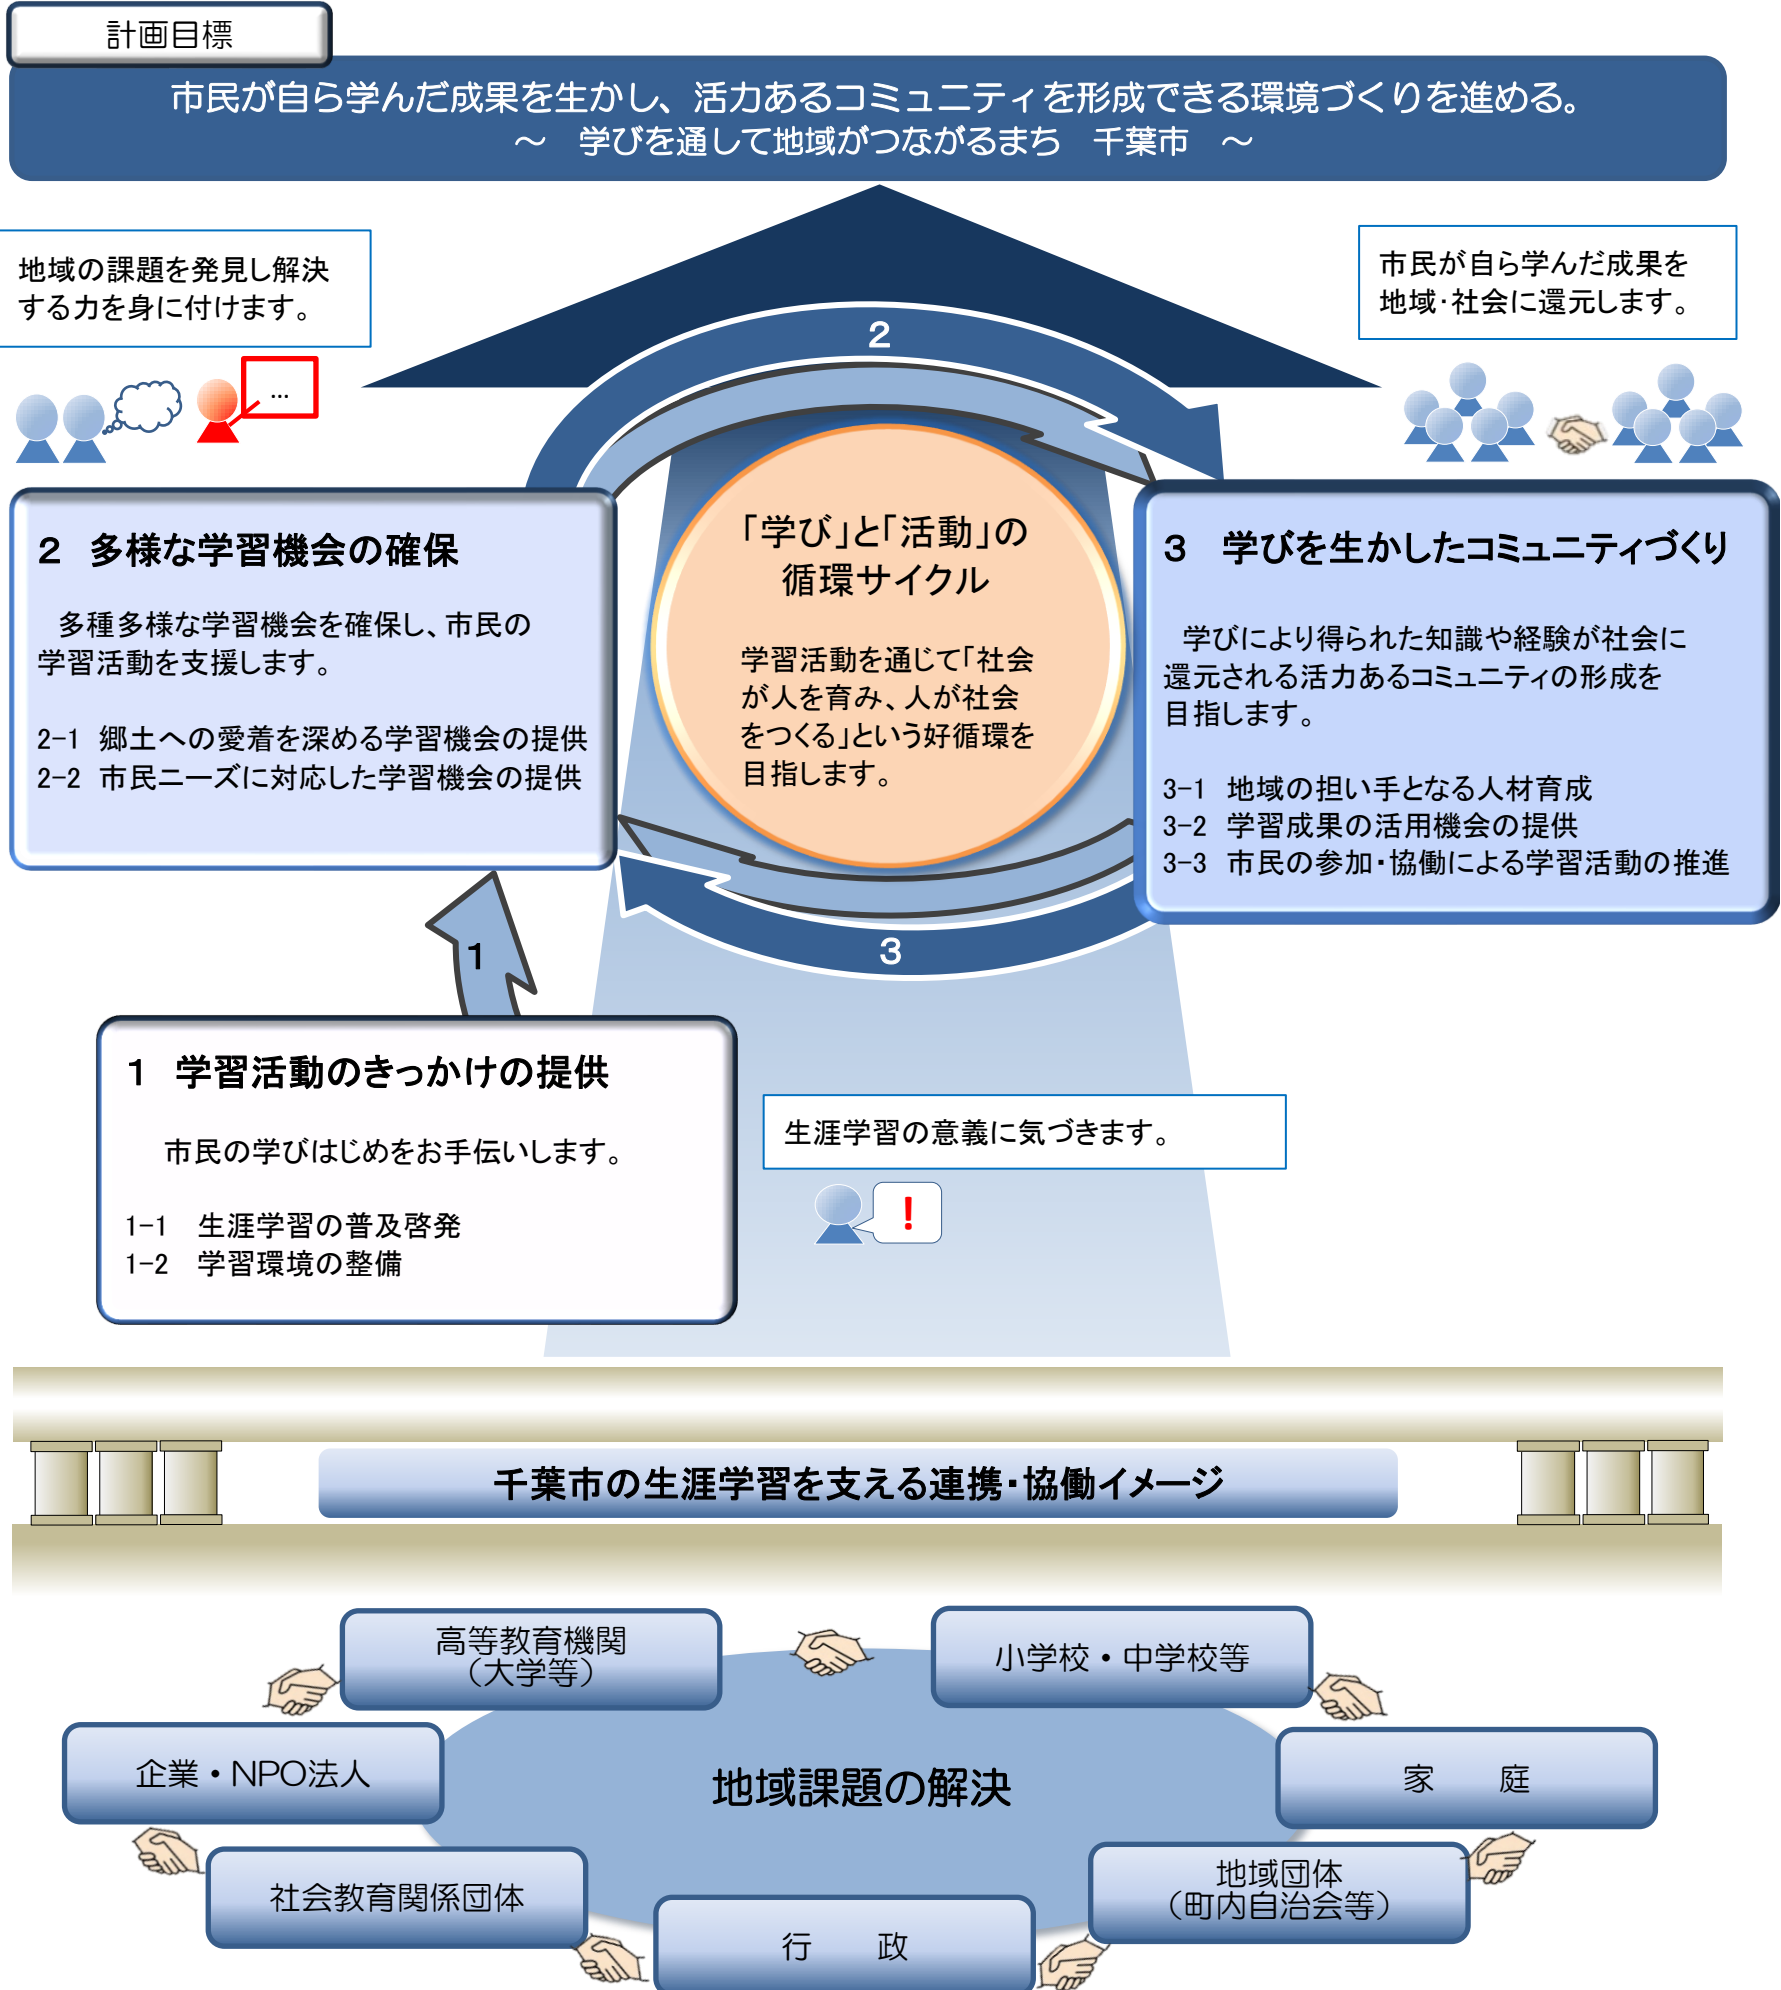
計画目標

市民が自ら学んだ成果を生かし、活力あるコミュニティを形成できる環境づくりを進める。
～　学びを通して地域がつながるまち　千葉市　～

地域の課題を発見し解決する力を身に付けます。

…

2

市民が自ら学んだ成果を地域･社会に還元します。

2　多様な学習機会の確保

多種多様な学習機会を確保し、市民の学習活動を支援します。

2-1　郷土への愛着を深める学習機会の提供
2-2　市民ニーズに対応した学習機会の提供

「学び」と「活動」の循環サイクル

学習活動を通じて「社会が人を育み、人が社会をつくる」という好循環を目指します。

3　学びを生かしたコミュニティづくり

学びにより得られた知識や経験が社会に還元される活力あるコミュニティの形成を目指します。

3-1　地域の担い手となる人材育成
3-2　学習成果の活用機会の提供
3-3　市民の参加･協働による学習活動の推進

1

3

1　学習活動のきっかけの提供

市民の学びはじめをお手伝いします。

1-1　生涯学習の普及啓発
1-2　学習環境の整備

生涯学習の意義に気づきます。

!

千葉市の生涯学習を支える連携･協働イメージ

高等教育機関
（大学等）

小学校・中学校等

企業・NPO法人

地域課題の解決

家　　庭

社会教育関係団体

地域団体
（町内自治会等）

行　　政